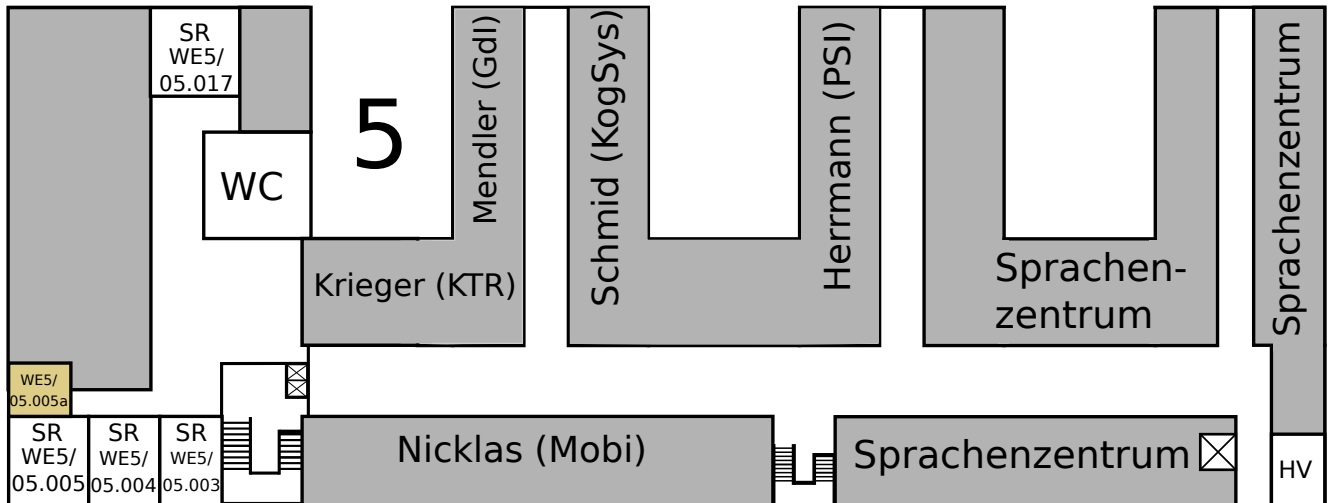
SR WE5/ 05.017

WC

5

Mendler (GdI)

Schmid (KogSys)

Herrmann (PSI)

Sprachenzentrum

Sprachenzentrum

Krieger (KTR)

WE5/ 05.005a

SR WE5/ 05.005

SR WE5/ 05.004

SR WE5/ 05.003

Nicklas (Mobi)

Sprachenzentrum

HV